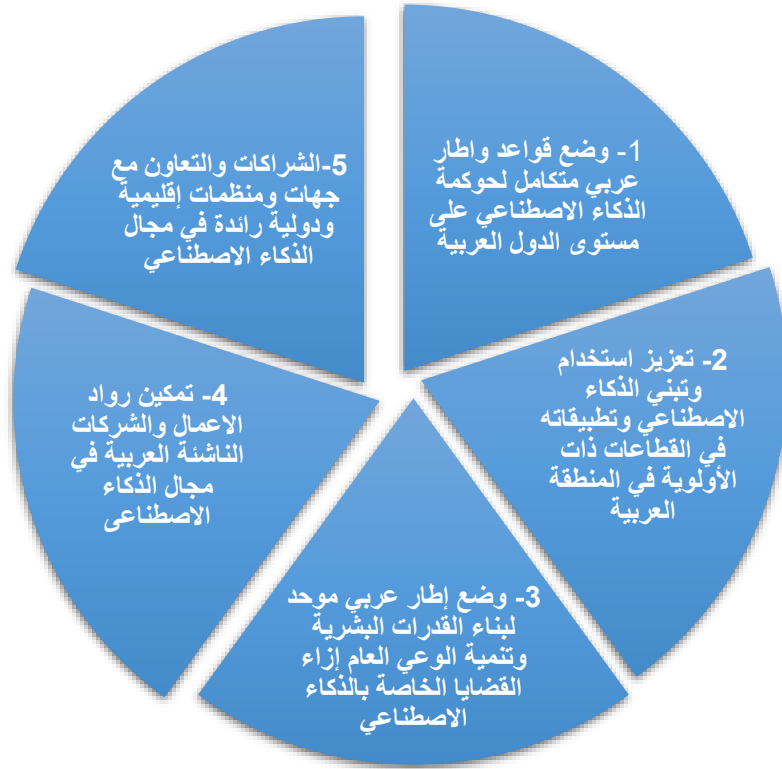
1- وضع قواعد واطار عربي متكامل لحوكمة الذكاء الاصطناعي على مستوى الدول العربية

2- تعزيز استخدام وتبني الذكاء الاصطناعي وتطبيقاته في القطاعات ذات الأولوية في المنطقة العربية

3- وضع إطار عربي موحد لبناء القدرات البشرية وتنمية الوعي العام إزاء القضايا الخاصة بالذكاء الاصطناعي

4- تمكين رواد الاعمال والشركات الناشئة العربية في مجال الذكاء الاصطناعى

5-الشراكات والتعاون مع جهات ومنظمات إقليمية ودولية رائدة في مجال الذكاء الاصطناعي